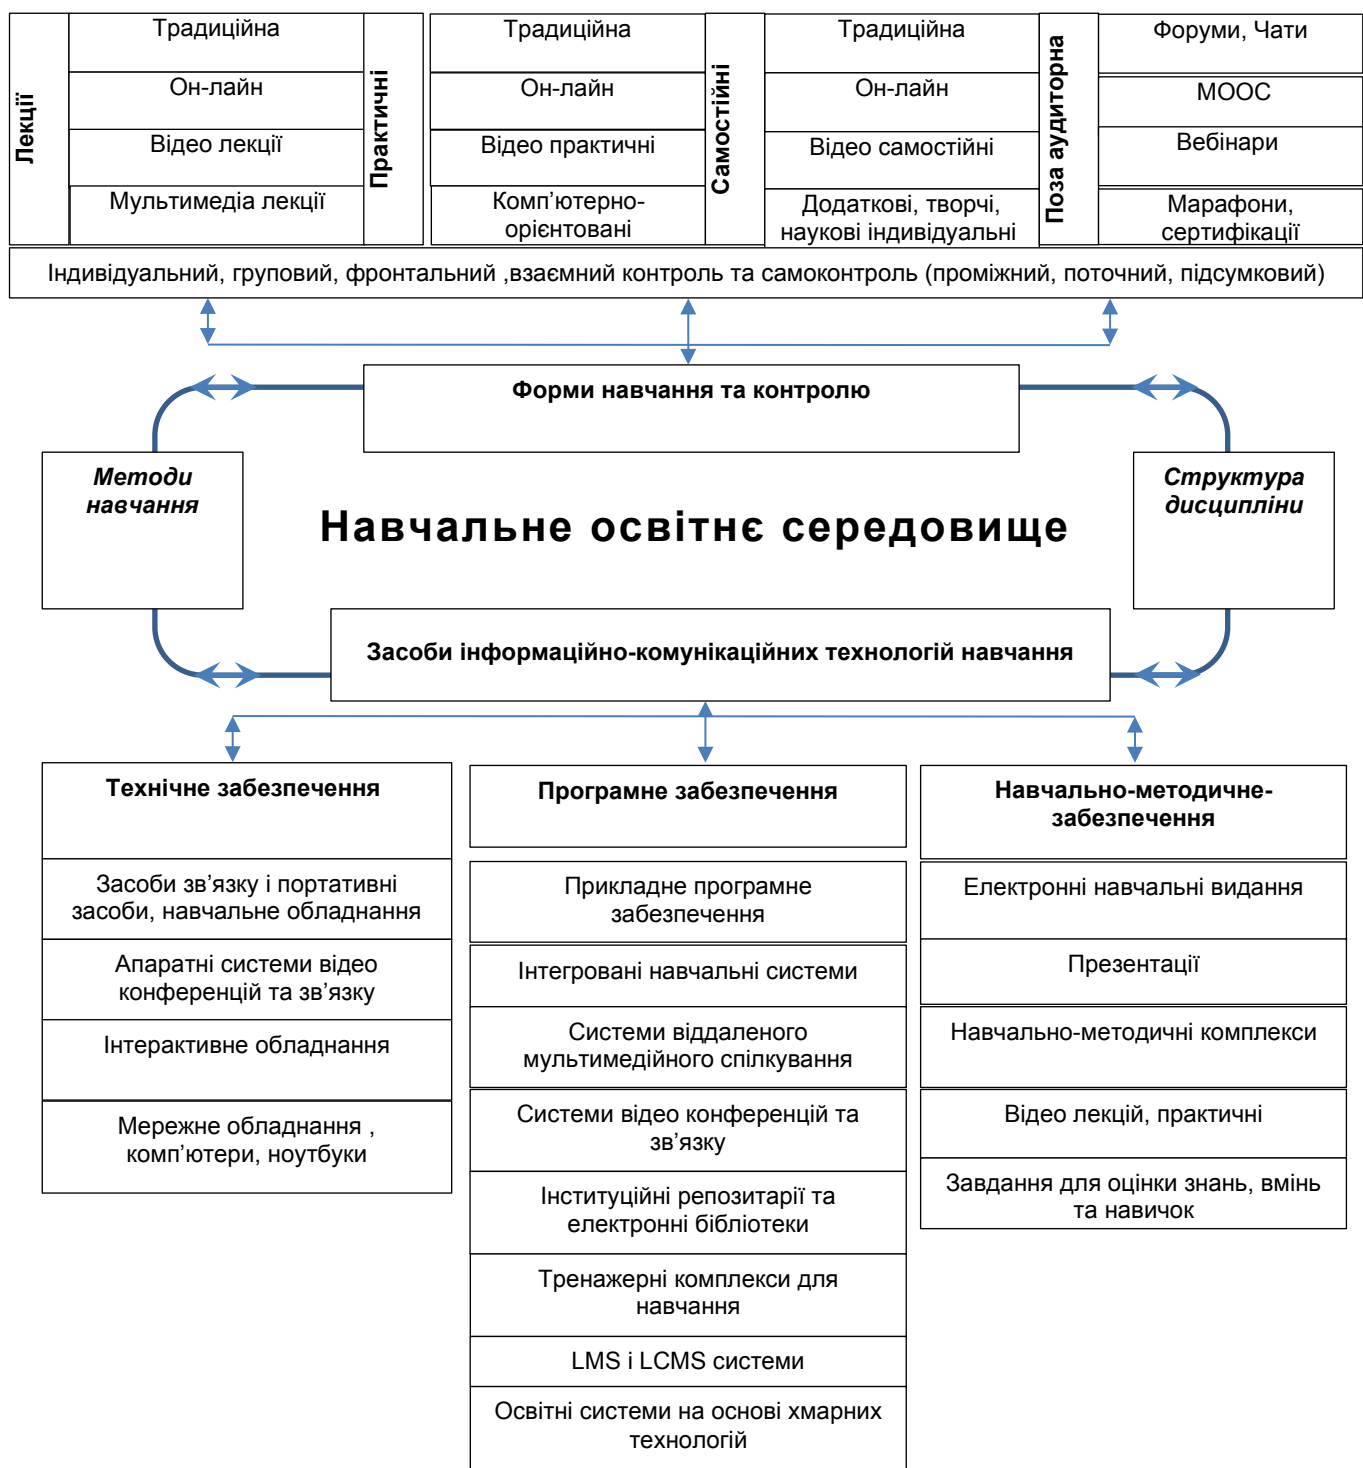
Лекції

Традиційна

Он-лайн

Відео лекції

Мультимедіа лекції

Практичні

Традиційна

Он-лайн

Відео практичні

Комп'ютерно-орієнтовані

Самостійні

Традиційна

Он-лайн

Відео самостійні

Додаткові, творчі, наукові індивідуальні

Поза аудиторна

Форуми, Чати

МООС

Вебінари

Марафони, сертифікації

Індивідуальний, груповий, фронтальний ,взаємний контроль та самоконтроль (проміжний, поточний, підсумковий)

Форми навчання та контролю

Методи навчання

Навчальне освітнє середовище

Структура дисципліни

Засоби інформаційно-комунікаційних технологій навчання

Технічне забезпечення

Засоби зв'язку і портативні засоби, навчальне обладнання

Апаратні системи відео конференцій та зв'язку

Інтерактивне обладнання

Мережне обладнання , комп'ютери, ноутбуки

Програмне забезпечення

Прикладне програмне забезпечення

Інтегровані навчальні системи

Системи віддаленого мультимедійного спілкування

Системи відео конференцій та зв'язку

Інституційні репозитарії та електронні бібліотеки

Тренажерні комплекси для навчання

LMS і LCMS системи

Освітні системи на основі хмарних технологій

Навчально-методичне-забезпечення

Електронні навчальні видання

Презентації

Навчально-методичні комплекси

Відео лекцій, практичні

Завдання для оцінки знань, вмінь та навичок